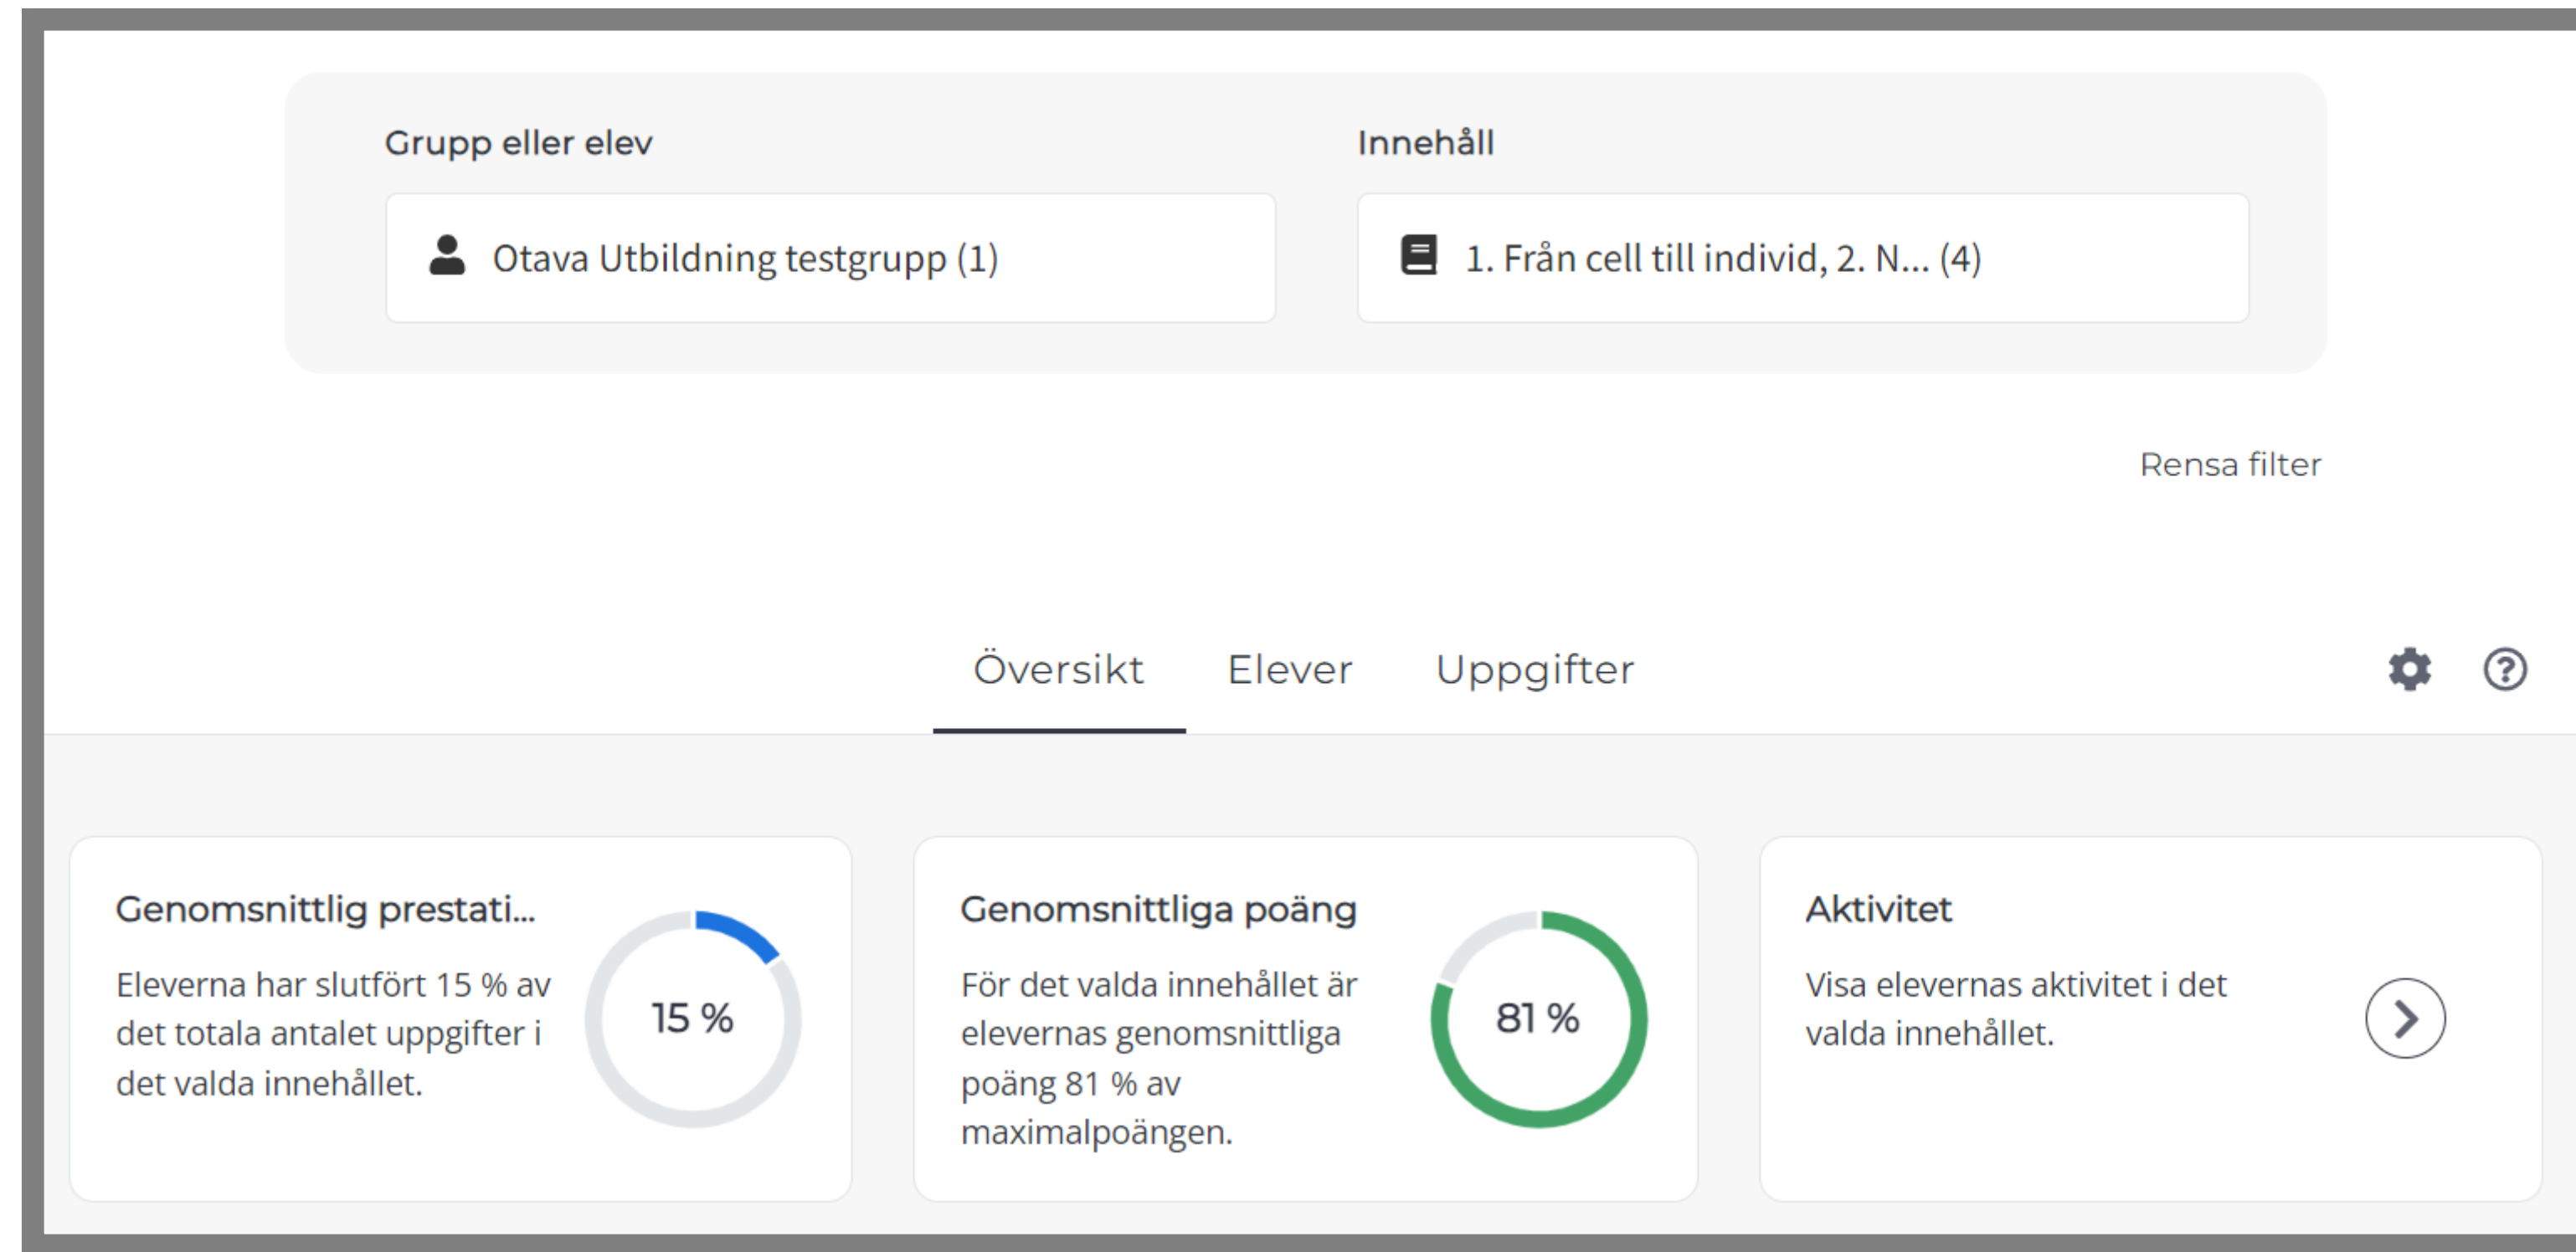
Grupp eller elev

Otava Utbildning testgrupp (1)

Innehåll

1. Från cell till individ, 2. N... (4)

Rensa filter

Översikt Elever Uppgifter

Genomsnittlig prestati...

Eleverna har slutfört 15 % av det totala antalet uppgifter i det valda innehållet.

15 %

Genomsnittliga poäng

För det valda innehållet är elevernas genomsnittliga poäng 81 % av maximalpoängen.

81 %

Aktivitet

Visa elevernas aktivitet i det valda innehållet.